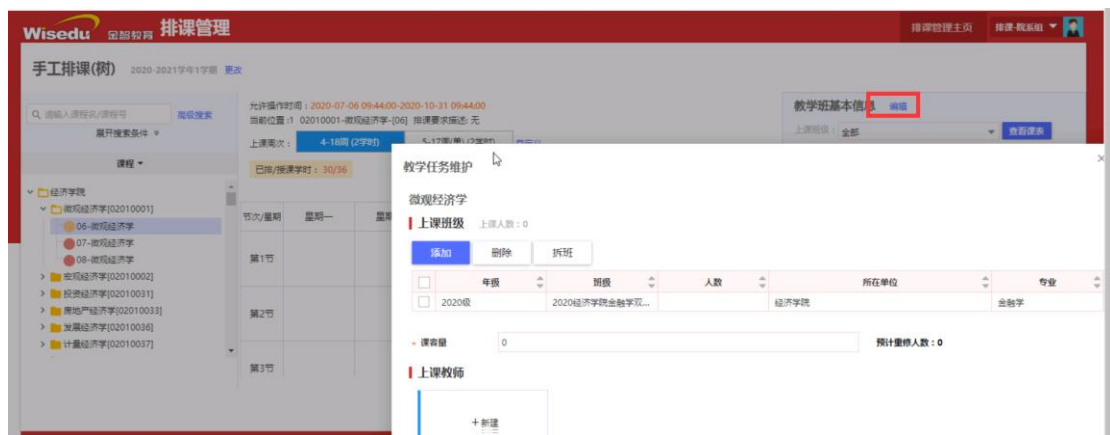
Wisedu 金智教育 排课管理

排课管理主页 排课-院系组

手工排课(树) 2020-2021学年1学期 更改

请输入课程名/课程号 高级搜索
展开搜索条件

课程

经济学院
微观经济学[02010001]
06-微观经济学
07-微观经济学
08-微观经济学
宏观经济学[02010002]
投资经济学[02010031]
房地产经济学[02010033]
发展经济学[02010036]
计量经济学[02010037]

允许操作时间：2020-07-06 09:44:00-2020-10-31 09:44:00
当前位置：1 02010001-微观经济学-[06] 排课要求描述：无

上课周次： 4-18周 (2学时) 5-17周(单) (2学时)

已排/按课学时：30/36

节次/星期 星期一 星期

第1节

第2节

第3节

教学班基本信息 编辑

上课班级：全部 查看课表

教学任务维护

微观经济学

上课班级 上课人数：0

添加 删除 拆班

| | 年级 | 班级 | 人数 | 所在单位 | 专业 |
|---|---|---|---|---|---|
| | 2020级 | 2020经济学院金融学双... | | 经济学院 | 金融学 |

* 课容量 0 预计重修人数：0

上课教师

+新建